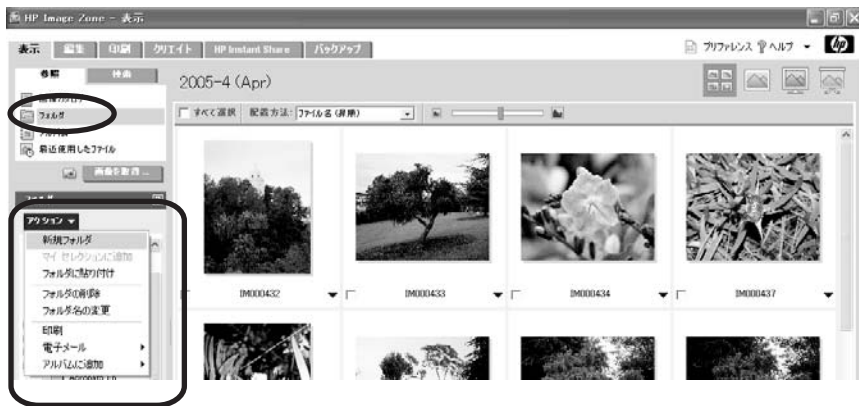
HP Image Zone - 表示

表示 | 編集 | 印刷 | クリエイト | HP Instant Share | バックアップ

プリファレンス ヘルプ

参照 | 検索

2005-4 (Apr)

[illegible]

フォルダ

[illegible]

最近使用したファイル

画像を取得...

すべて選択 配置方法: ファイル名 (昇順)

アクション

新規フォルダ
マイ セレクションに追加
フォルダに貼り付け
フォルダの削除
フォルダ名の変更
印刷
電子メール
アルバムに追加

IM000432
IM000433
IM000434
IM000437